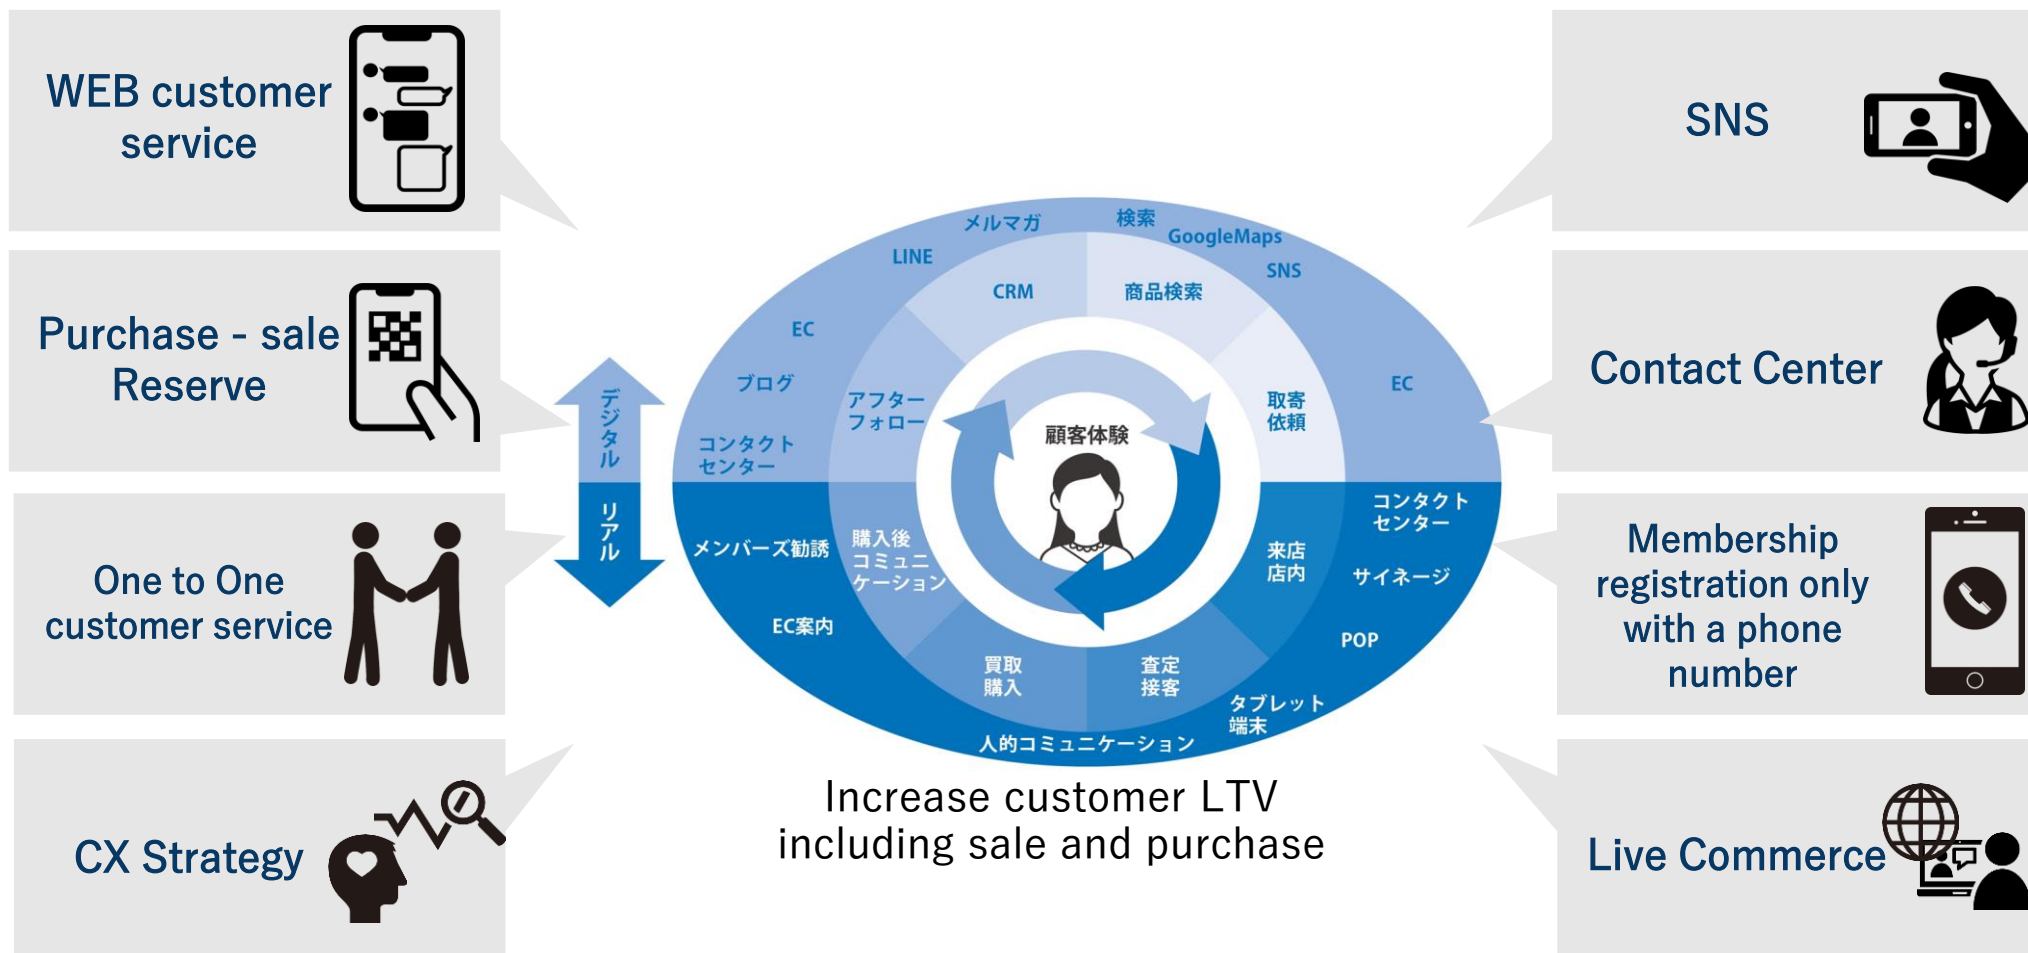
WEB customer service

Purchase - sale Reserve

One to One customer service

CX Strategy

SNS

Contact Center

Membership registration only with a phone number

Live Commerce

デジタル

リアル

メルマガ
検索
GoogleMaps
LINE
SNS
CRM
商品検索
EC
ブログ
アフターフォロー
コンタクトセンター
取寄依頼
EC
顧客体験
コンタクトセンター
メンバーズ勧誘
購入後コミュニケーション
来店店内
サイネージ
EC案内
POP
買取購入
査定接客
タブレット端末
人的コミュニケーション

Increase customer LTV including sale and purchase